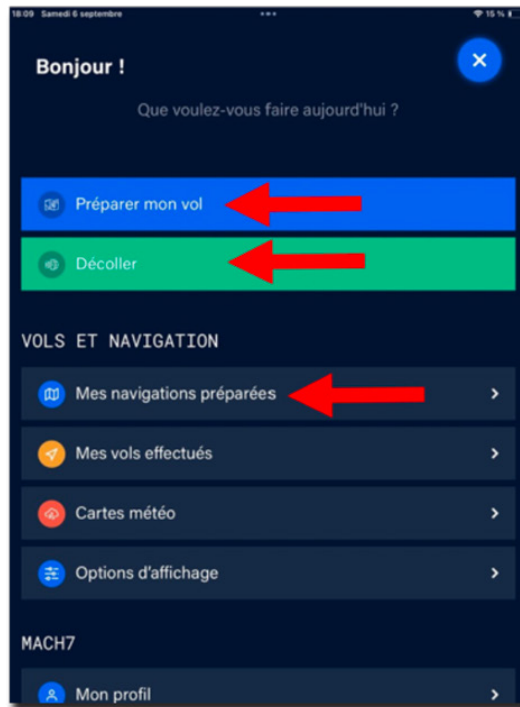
18:09 Samedi 6 septembre

15 %

Bonjour !

Que voulez-vous faire aujourd'hui ?

Préparer mon vol

Décoller

VOLS ET NAVIGATION

Mes navigations préparées

Mes vols effectués

Cartes météo

Options d'affichage

MACH7

Mon profil